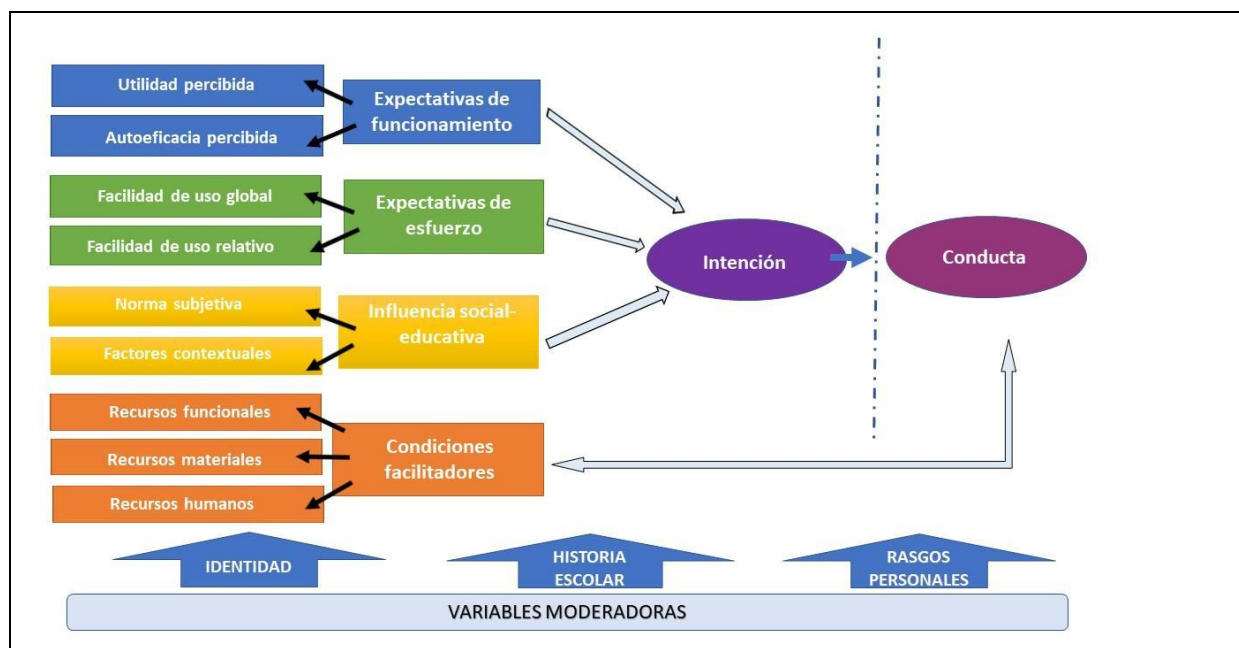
Utilidad percibida

Autoeficacia percibida

Expectativas de funcionamiento

Facilidad de uso global

Facilidad de uso relativo

Expectativas de esfuerzo

Norma subjetiva

Factores contextuales

Influencia social-educativa

Recursos funcionales

Recursos materiales

Recursos humanos

Condiciones facilitadores

Intención

Conducta

IDENTIDAD

HISTORIA ESCOLAR

RASGOS PERSONALES

VARIABLES MODERADORAS